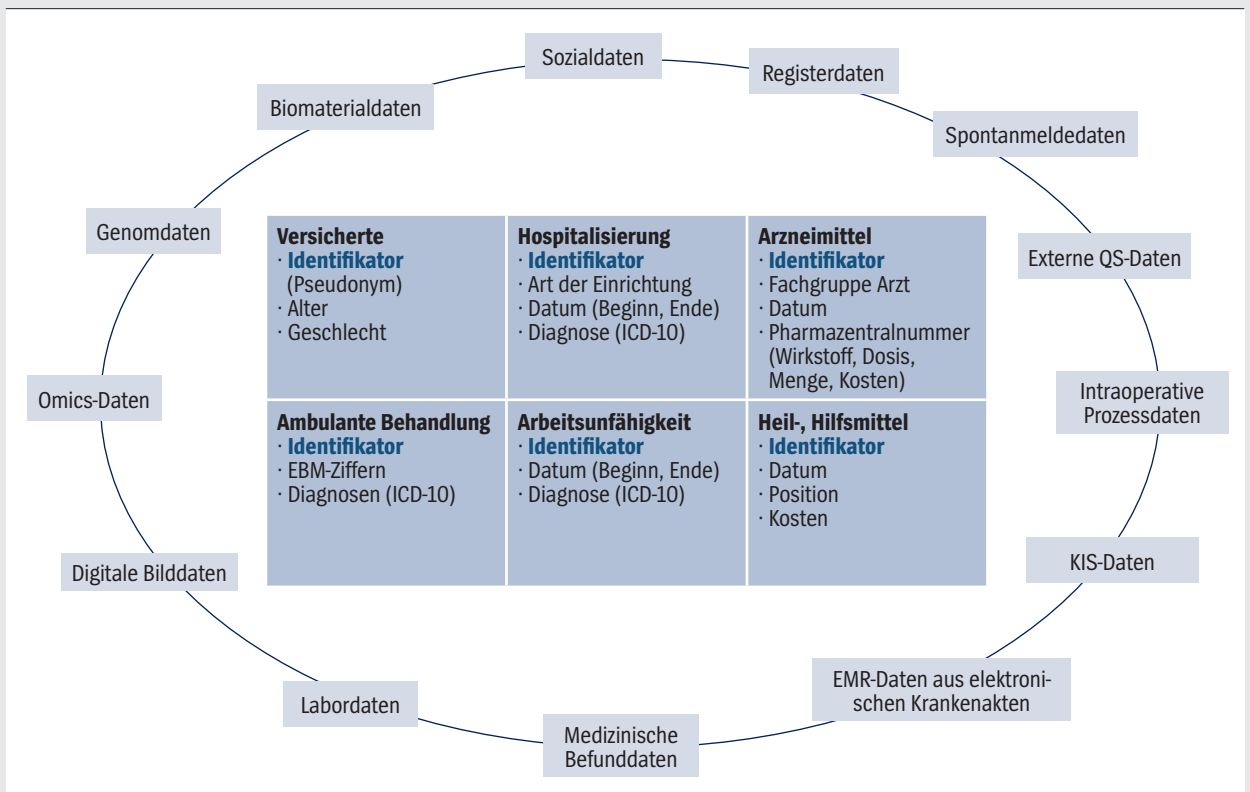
Sozialdaten

Registerdaten

Biomaterialdaten

Spontanmeldedaten

Genomdaten

Externe QS-Daten

Omics-Daten

Intraoperative Prozessdaten

| Versicherte · Identifikator (Pseudonym) · Alter · Geschlecht | Hospitalisierung · Identifikator · Art der Einrichtung · Datum (Beginn, Ende) · Diagnose (ICD-10) | Arzneimittel · Identifikator · Fachgruppe Arzt · Datum · Pharmazentralnummer (Wirkstoff, Dosis, Menge, Kosten) |
|---|---|---|
| Ambulante Behandlung · Identifikator · EBM-Ziffern · Diagnosen (ICD-10) | Arbeitsunfähigkeit · Identifikator · Datum (Beginn, Ende) · Diagnose (ICD-10) | Heil-, Hilfsmittel · Identifikator · Datum · Position · Kosten |

Digitale Bilddaten

KIS-Daten

Labordaten

EMR-Daten aus elektronischen Krankenakten

Medizinische Befunddaten